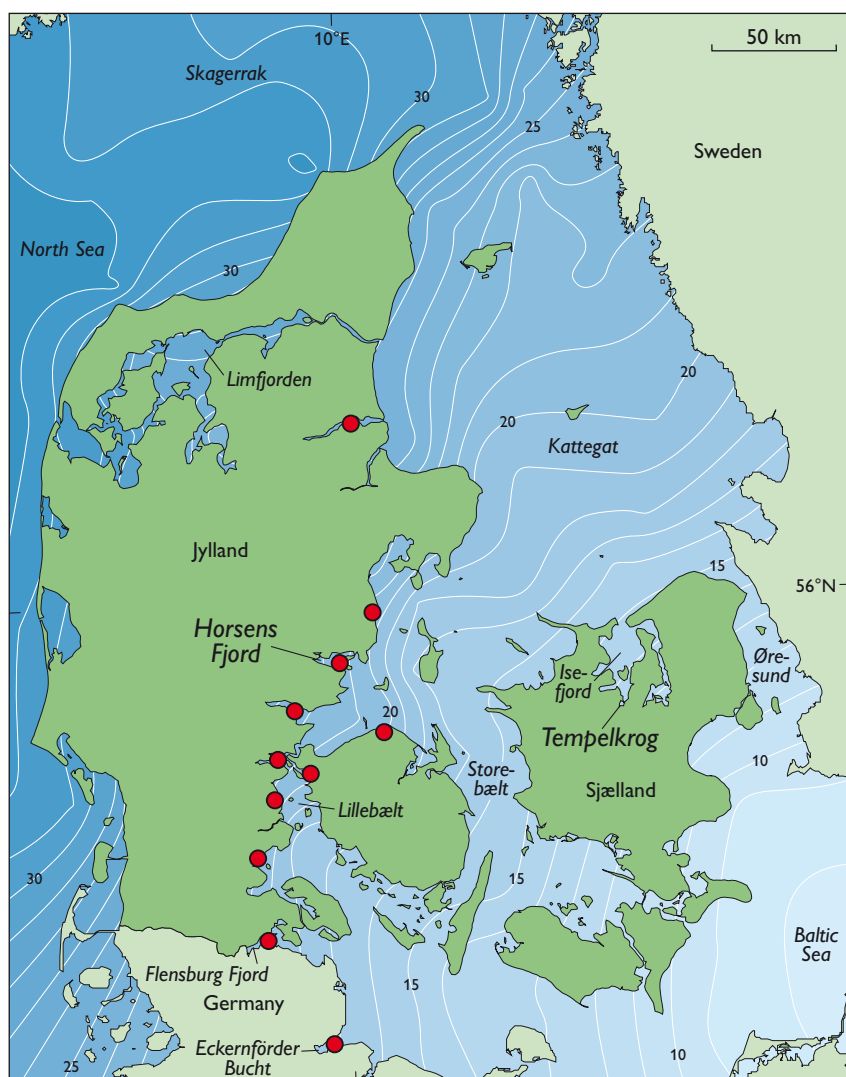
10°E
50 km
Skagerrak
30
25
Sweden
North Sea
30
Limfjorden
20
20
Kattegat
Jylland
15
56°N
Horsens Fjord
Isefjord
Øresund
20
Tempelkrog
10
Storebælt
Sjælland
Lillebælt
30
15
Baltic Sea
Flensburg Fjord
Germany
15
Eckernförder Bucht
25
10